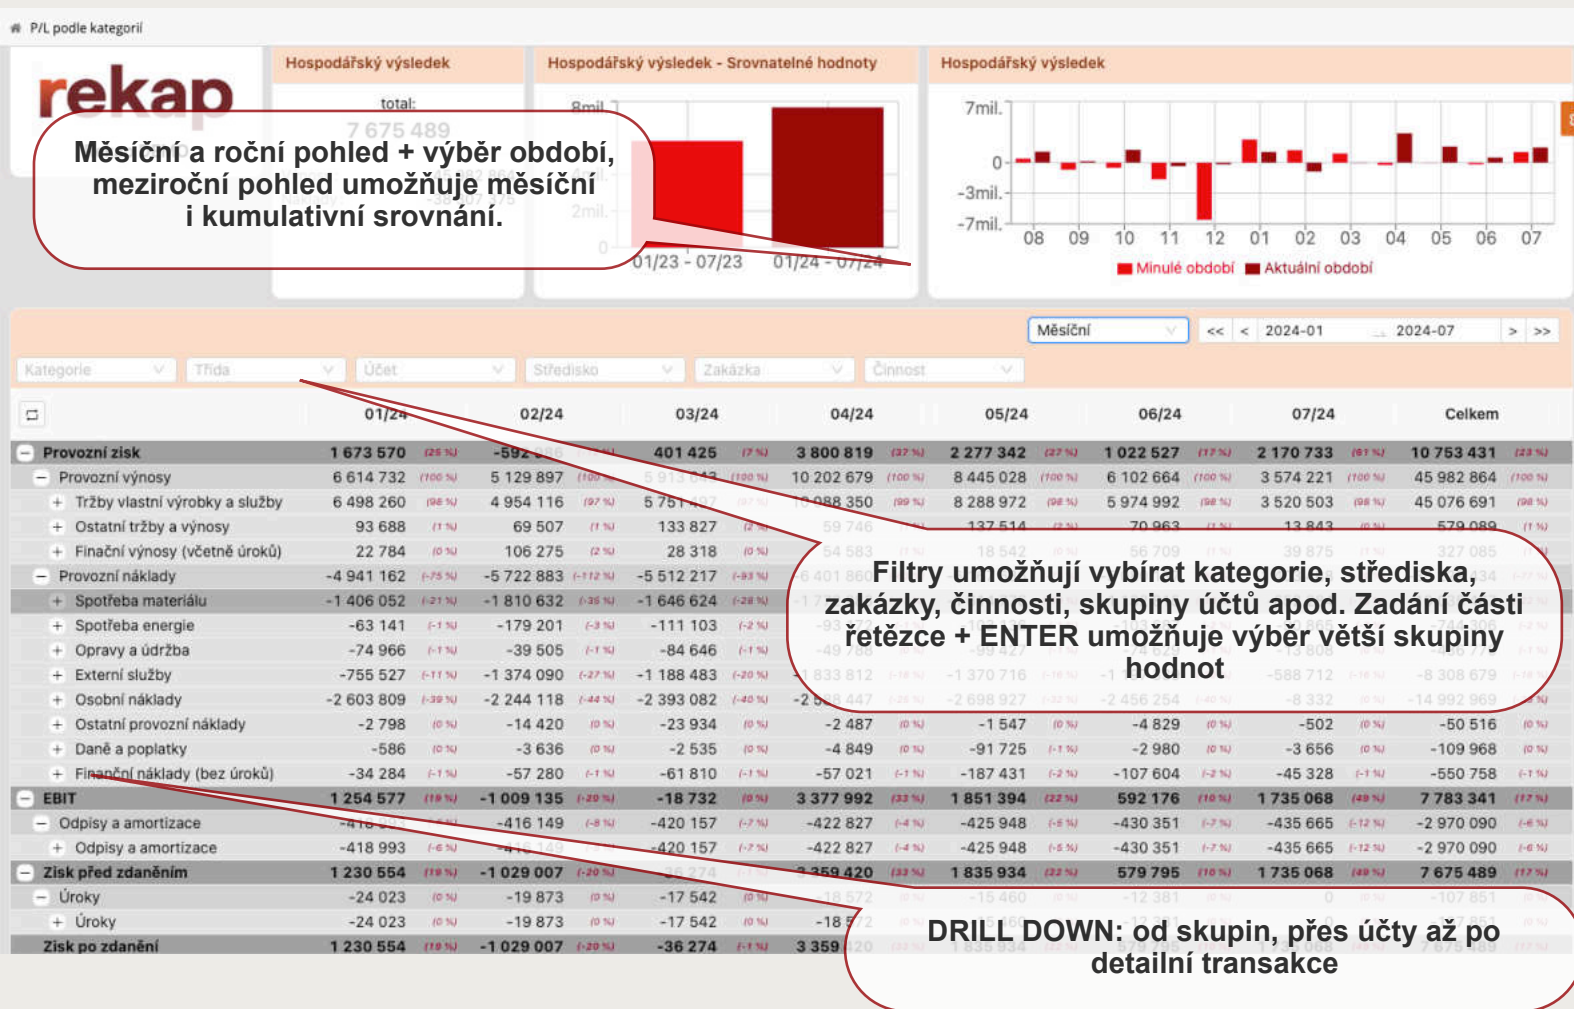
P/L podle kategorií

rekap

Hospodářský výsledek
total:
7 675 489

Hospodářský výsledek - Srovnatelné hodnoty
8mil.
2mil.
0
01/23 - 07/23
01/24 - 07/24

Hospodářský výsledek
7mil.
0
-3mil.
-7mil.
08 09 10 11 12 01 02 03 04 05 06 07
Minulé období Aktuální období

Měsíční a roční pohled + výběr období, meziroční pohled umožňuje měsíční i kumulativní srovnání.

Měsíční
<< < 2024-01 2024-07 > >>

Kategorie Třída Účet Středisko Zakázka Činnost

| | 01/24 | 02/24 | 03/24 | 04/24 | 05/24 | 06/24 | 07/24 | Celkem |
|---|---|---|---|---|---|---|---|---|
| Provozní zisk | 1 673 570 (25 %) | -592 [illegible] | 401 425 (7 %) | 3 800 819 (37 %) | 2 277 342 (27 %) | 1 022 527 (17 %) | 2 170 733 (61 %) | 10 753 431 (23 %) |
| Provozní výnosy | 6 614 732 (100 %) | 5 129 897 (100 %) | 5 913 043 (100 %) | 10 202 679 (100 %) | 8 445 028 (100 %) | 6 102 664 (100 %) | 3 574 221 (100 %) | 45 982 864 (100 %) |
| Tržby vlastní výrobky a služby | 6 498 260 (98 %) | 4 954 116 (97 %) | 5 751 497 (97 %) | 10 088 350 (99 %) | 8 288 972 (98 %) | 5 974 992 (98 %) | 3 520 503 (98 %) | 45 076 691 (98 %) |
| Ostatní tržby a výnosy | 93 688 (1 %) | 69 507 (1 %) | 133 827 (2 %) | 59 746 | 137 514 | 70 963 | 13 843 | 579 089 (1 %) |
| Finační výnosy (včetně úroků) | 22 784 (0 %) | 106 275 (2 %) | 28 318 (0 %) | 54 583 | 18 542 | 56 709 | 39 875 | 327 085 |
| Provozní náklady | -4 941 162 (-75 %) | -5 722 883 (-112 %) | -5 512 217 (-93 %) | -6 401 860 | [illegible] | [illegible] | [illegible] | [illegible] |
| Spotřeba materiálu | -1 406 052 (-21 %) | -1 810 632 (-35 %) | -1 646 624 (-28 %) | -1 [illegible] | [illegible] | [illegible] | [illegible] | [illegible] |
| Spotřeba energie | -63 141 (-1 %) | -179 201 (-3 %) | -111 103 (-2 %) | -93 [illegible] | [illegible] | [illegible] | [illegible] | -744 306 |
| Opravy a údržba | -74 966 (-1 %) | -39 505 (-1 %) | -84 646 (-1 %) | -49 788 | -99 427 | -74 629 | -13 808 | -436 770 |
| Externí služby | -755 527 (-11 %) | -1 374 090 (-27 %) | -1 188 483 (-20 %) | -1 833 812 | -1 370 716 | -1 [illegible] | -588 712 | -8 308 679 |
| Osobní náklady | -2 603 809 (-39 %) | -2 244 118 (-44 %) | -2 393 082 (-40 %) | -2 593 447 | -2 698 927 | -2 456 254 | -8 332 | -14 992 969 |
| Ostatní provozní náklady | -2 798 (0 %) | -14 420 (0 %) | -23 934 (0 %) | -2 487 (0 %) | -1 547 (0 %) | -4 829 (0 %) | -502 (0 %) | -50 516 (0 %) |
| Daně a poplatky | -586 (0 %) | -3 636 (0 %) | -2 535 (0 %) | -4 849 (0 %) | -91 725 (-1 %) | -2 980 (0 %) | -3 656 (0 %) | -109 968 (0 %) |
| Finanční náklady (bez úroků) | -34 284 (-1 %) | -57 280 (-1 %) | -61 810 (-1 %) | -57 021 (-1 %) | -187 431 (-2 %) | -107 604 (-2 %) | -45 328 (-1 %) | -550 758 (-1 %) |
| EBIT | 1 254 577 (19 %) | -1 009 135 (-20 %) | -18 732 (0 %) | 3 377 992 (33 %) | 1 851 394 (22 %) | 592 176 (10 %) | 1 735 068 (49 %) | 7 783 341 (17 %) |
| Odpisy a amortizace | -418 993 | -416 149 (-8 %) | -420 157 (-7 %) | -422 827 (-4 %) | -425 948 (-5 %) | -430 351 (-7 %) | -435 665 (-12 %) | -2 970 090 (-6 %) |
| Odpisy a amortizace | -418 993 (-6 %) | -416 149 | -420 157 (-7 %) | -422 827 (-4 %) | -425 948 (-5 %) | -430 351 (-7 %) | -435 665 (-12 %) | -2 970 090 (-6 %) |
| Zisk před zdaněním | 1 230 554 (19 %) | -1 029 007 (-20 %) | -36 274 | 3 359 420 (33 %) | 1 835 934 (22 %) | 579 795 (10 %) | 1 735 068 (49 %) | 7 675 489 (17 %) |
| Úroky | -24 023 (0 %) | -19 873 (0 %) | -17 542 (0 %) | -18 572 | -15 460 | -12 381 | 0 | -107 851 |
| Úroky | -24 023 (0 %) | -19 873 (0 %) | -17 542 (0 %) | -18 572 | -15 460 | -12 381 | | -107 851 |
| Zisk po zdanění | 1 230 554 (19 %) | -1 029 007 (-20 %) | -36 274 (-1 %) | 3 359 420 | 1 835 934 | | 1 735 068 | 7 675 489 |

Filtry umožňují vybírat kategorie, střediska, zakázky, činnosti, skupiny účtů apod. Zadání části řetězce + ENTER umožňuje výběr větší skupiny hodnot

DRILL DOWN: od skupin, přes účty až po detailní transakce